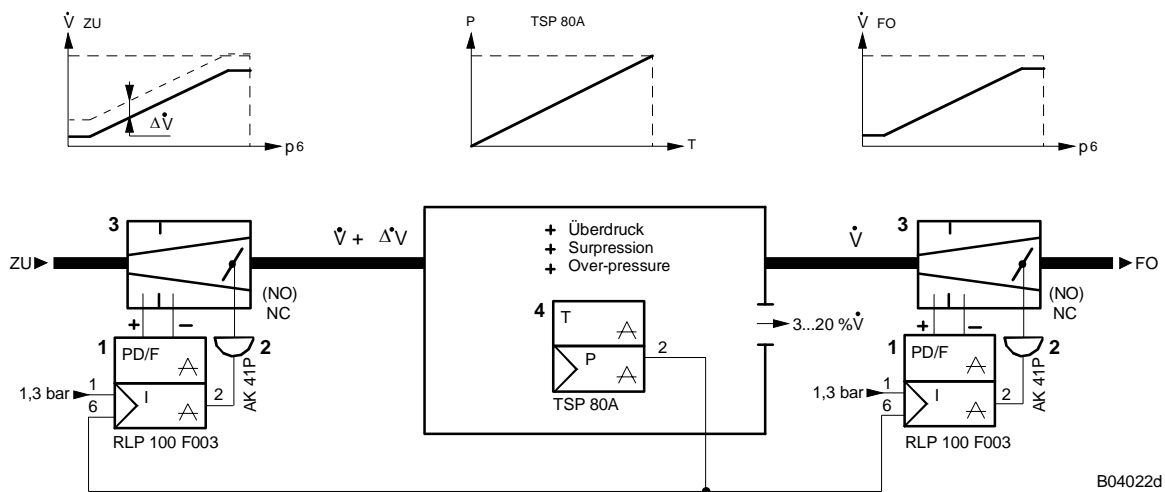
$\dot{V}$ ZU

$\Delta\dot{V}$

p6

P TSP 80A

T

$\dot{V}$ FO

p6

3

ZU

$\dot{V} + \Delta\dot{V}$

+ Überdruck
+ Surpression
+ Over-pressure

$\dot{V}$

3

FO

(NO)
NC

+ –

1 PD/F

2

1,3 bar 1

6 I

2

AK 41P

RLP 100 F003

4 T

P

2

TSP 80A

3...20 %$\dot{V}$

(NO)
NC

+ –

1 PD/F

2

1,3 bar 1

6 I

2

AK 41P

RLP 100 F003

B04022d